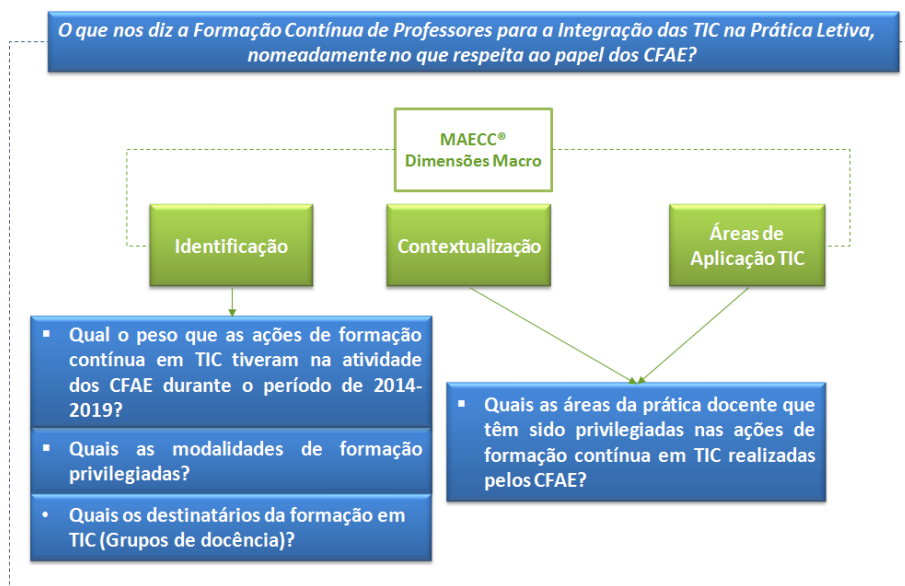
O que nos diz a Formação Contínua de Professores para a Integração das TIC na Prática Letiva, nomeadamente no que respeita ao papel dos CFAE?

MAECC®
Dimensões Macro

Identificação

Contextualização

Áreas de Aplicação TIC

▪ Qual o peso que as ações de formação contínua em TIC tiveram na atividade dos CFAE durante o período de 2014-2019?

▪ Quais as modalidades de formação privilegiadas?

• Quais os destinatários da formação em TIC (Grupos de docência)?

▪ Quais as áreas da prática docente que têm sido privilegiadas nas ações de formação contínua em TIC realizadas pelos CFAE?